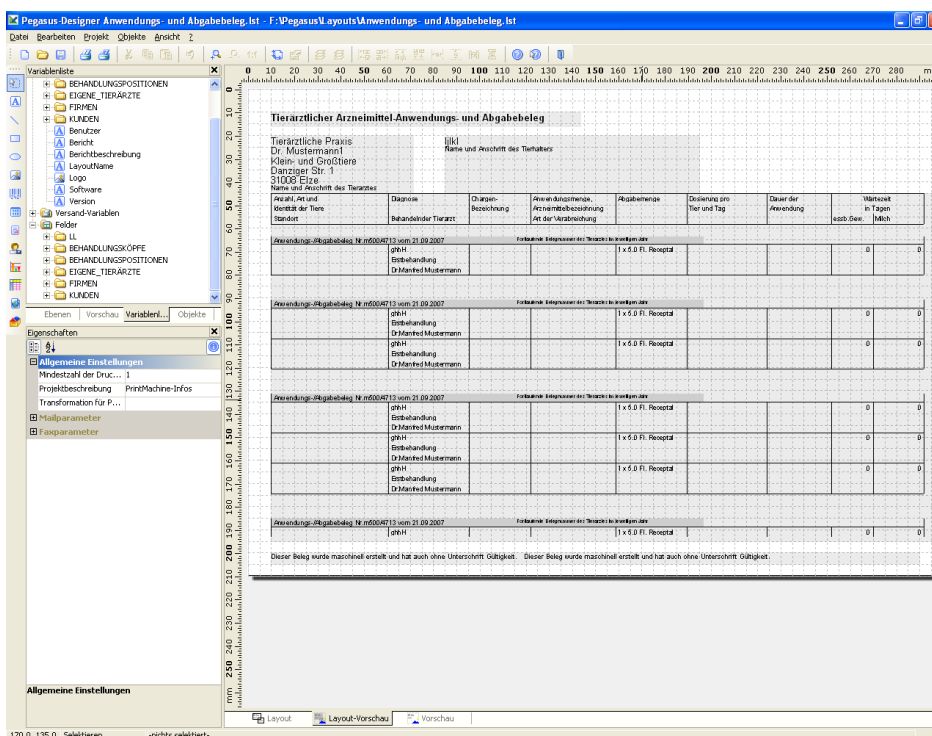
Pegasus-Designer Anwendungs- und Abgabebeleg.lst - F:\Pegasus\Layouts\Anwendungs- und Abgabebeleg.lst

Datei Bearbeiten Projekt Objekte Ansicht ?

Variablenliste
BEHANDLUNGSPOSITIONEN
EIGENE_TIERÄRZTE
FIRMEN
KUNDEN
Benutzer
Bericht
Berichtbeschreibung
LayoutName
Logo
Software
Version
Versand-Variablen
Felder
LL
BEHANDLUNGSKÖPFE
BEHANDLUNGSPOSITIONEN
EIGENE_TIERÄRZTE
FIRMEN
KUNDEN

Ebenen | Vorschau | Variablenl... | Objekte

Eigenschaften
Allgemeine Einstellungen
Mindestzahl der Druc... 1
Projektbeschreibung PrintMachine-Infos
Transformation für P...
Mailparameter
Faxparameter

Allgemeine Einstellungen

Tierärztlicher Arzneimittel-Anwendungs- und Abgabebeleg

Tierärztliche Praxis
Dr. Mustermann1
Klein- und Großtiere
Danziger Str. 1
31008 Elze
Name und Anschrift des Tierarztes

lilkl
Name und Anschrift des Tierhalters

| Anzahl, Art und Identität der Tiere Standort | Diagnose Behandelnder Tierarzt | Chargen-Bezeichnung | Anwendungsmenge, Arzneimittelbezeichnung Art der Verabreichung | Abgabemenge | Dosierung pro Tier und Tag | Dauer der Anwendung | Wartezeit in Tagen essb.Gew. | Milch |
|---|---|---|---|---|---|---|---|---|

Anwendungs-/Abgabebeleg Nr.m500A713 vom 21.09.2007 Fortlaufende Belegnummer des Tierarztes im jeweiligen Jahr

| | ghhH Erstbehandlung Dr.Manfred Mustermann | | | 1 x 5,0 Fl. Receptal | | | 0 | 0 |
|---|---|---|---|---|---|---|---|---|

Anwendungs-/Abgabebeleg Nr.m500A713 vom 21.09.2007 Fortlaufende Belegnummer des Tierarztes im jeweiligen Jahr

| | ghhH Erstbehandlung Dr.Manfred Mustermann | | | 1 x 5,0 Fl. Receptal | | | 0 | 0 |
|---|---|---|---|---|---|---|---|---|
| | ghhH Erstbehandlung Dr.Manfred Mustermann | | | 1 x 5,0 Fl. Receptal | | | 0 | 0 |

Anwendungs-/Abgabebeleg Nr.m500A713 vom 21.09.2007 Fortlaufende Belegnummer des Tierarztes im jeweiligen Jahr

| | ghhH Erstbehandlung Dr.Manfred Mustermann | | | 1 x 5,0 Fl. Receptal | | | 0 | 0 |
|---|---|---|---|---|---|---|---|---|
| | ghhH Erstbehandlung Dr.Manfred Mustermann | | | 1 x 5,0 Fl. Receptal | | | 0 | 0 |
| | ghhH Erstbehandlung Dr.Manfred Mustermann | | | 1 x 5,0 Fl. Receptal | | | 0 | 0 |

Anwendungs-/Abgabebeleg Nr.m500A713 vom 21.09.2007 Fortlaufende Belegnummer des Tierarztes im jeweiligen Jahr

| | ghhH | | | 1 x 5,0 Fl. Receptal | | | 0 | 0 |
|---|---|---|---|---|---|---|---|---|

Dieser Beleg wurde maschinell erstellt und hat auch ohne Unterschrift Gültigkeit. Dieser Beleg wurde maschinell erstellt und hat auch ohne Unterschrift Gültigkeit.

Layout | Layout-Vorschau | Vorschau

170,0, 135,0 Selektieren <nichts selektiert>